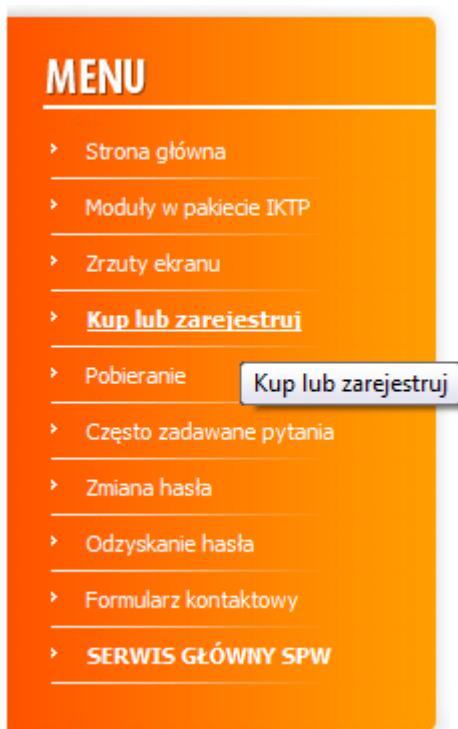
MENU

Strona główna

Moduły w pakiecie IKTP

Zrzuty ekranu

Kup lub zarejestruj

Pobieranie

Kup lub zarejestruj

Często zadawane pytania

Zmiana hasła

Odzyskanie hasła

Formularz kontaktowy

SERWIS GŁÓWNY SPW